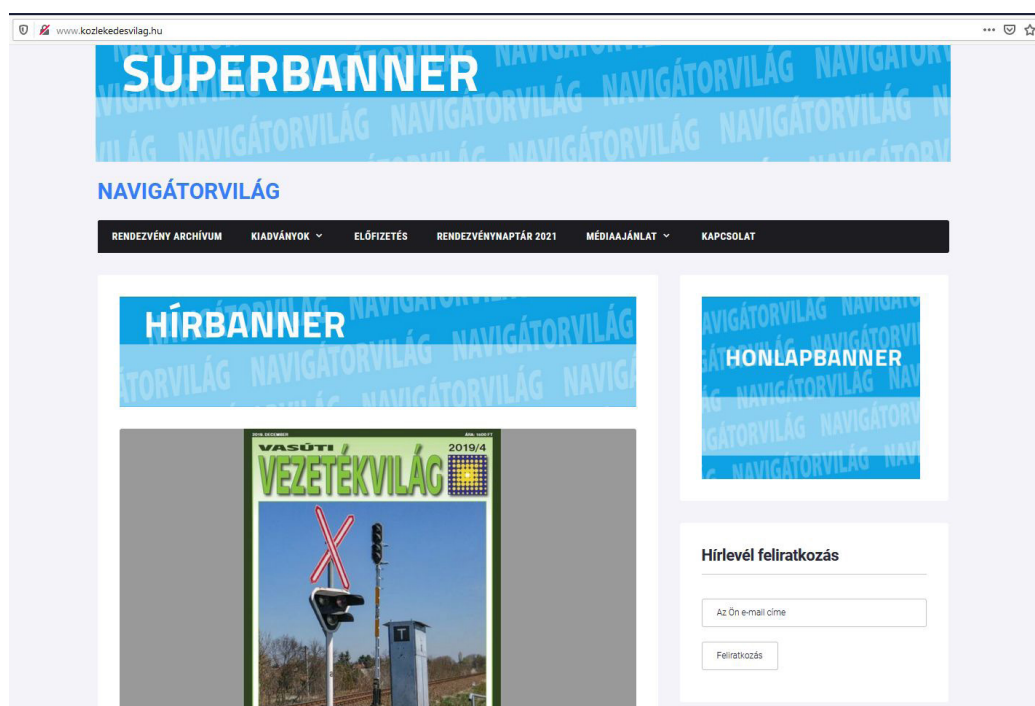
www.kozlekedesvilag.hu

SUPERBANNER
NAVIGÁTORVILÁG NAVIGÁTORVILÁG NAVIGÁTORVILÁG NAVIGÁTORVILÁG NAVIGÁTORVILÁG

NAVIGÁTORVILÁG

RENDEZVÉNY ARCHÍVUM | KIADVÁNYOK | ELŐFIZETÉS | RENDEZVÉNYNAPTÁR 2021 | MÉDIAAJÁNLAT | KAPCSOLAT

HÍRBANNER
NAVIGÁTORVILÁG NAVIGÁTORVILÁG NAVIGÁTORVILÁG NAVIGÁTORVILÁG

2019. DECEMBER
VASÚTI VEZETÉKVILÁG 2019/4
T

HONLAPBANNER
NAVIGÁTORVILÁG NAVIGÁTORVILÁG NAVIGÁTORVILÁG NAVIGÁTORVILÁG

Hírlevél feliratkozás

Az Ön e-mail címe

Feliratkozás